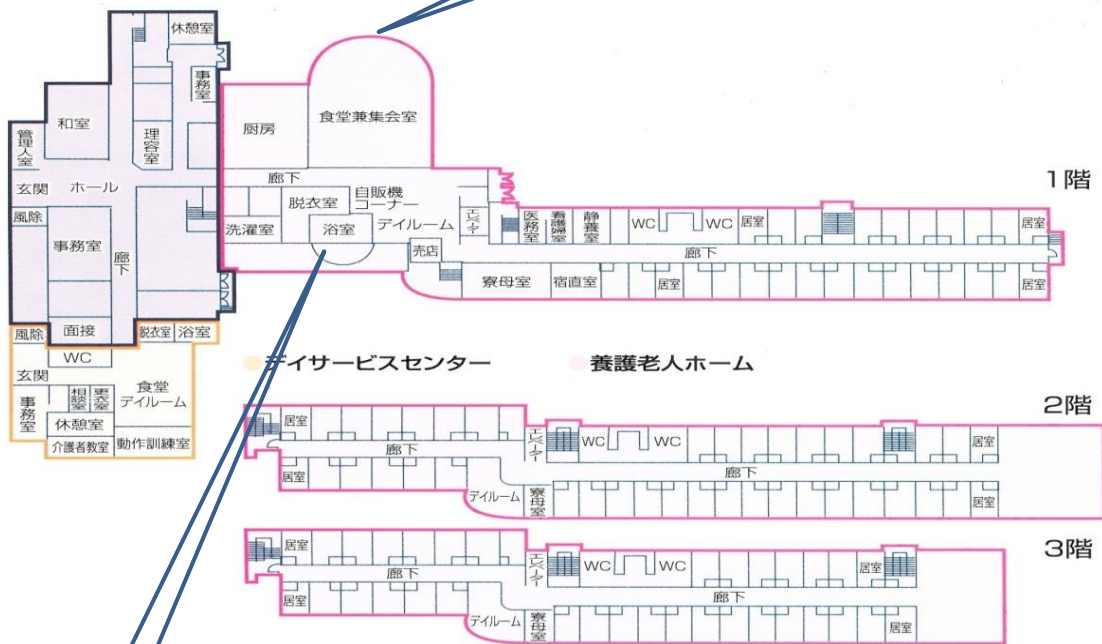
休憩室
事務室
和室
理容室
管理人室
玄関
ホール
風除
事務室
廊下
面接
脱衣室
浴室
厨房
食堂兼集会室
廊下
脱衣室
自販機コーナー
洗濯室
浴室
デイルーム
エレベーター
売店
医務室
看護婦室
静養室
WC
WC
居室
居室
廊下
寮母室
宿直室
居室
居室
1階
風除
WC
玄関
事務室
相談室
更衣室
食堂
デイルーム
休憩室
介護者教室
動作訓練室
デイサービスセンター
養護老人ホーム
居室
廊下
居室
エレベーター
WC
WC
居室
廊下
デイルーム
寮母室
居室
2階
居室
廊下
居室
エレベーター
WC
WC
居室
廊下
デイルーム
寮母室
居室
3階